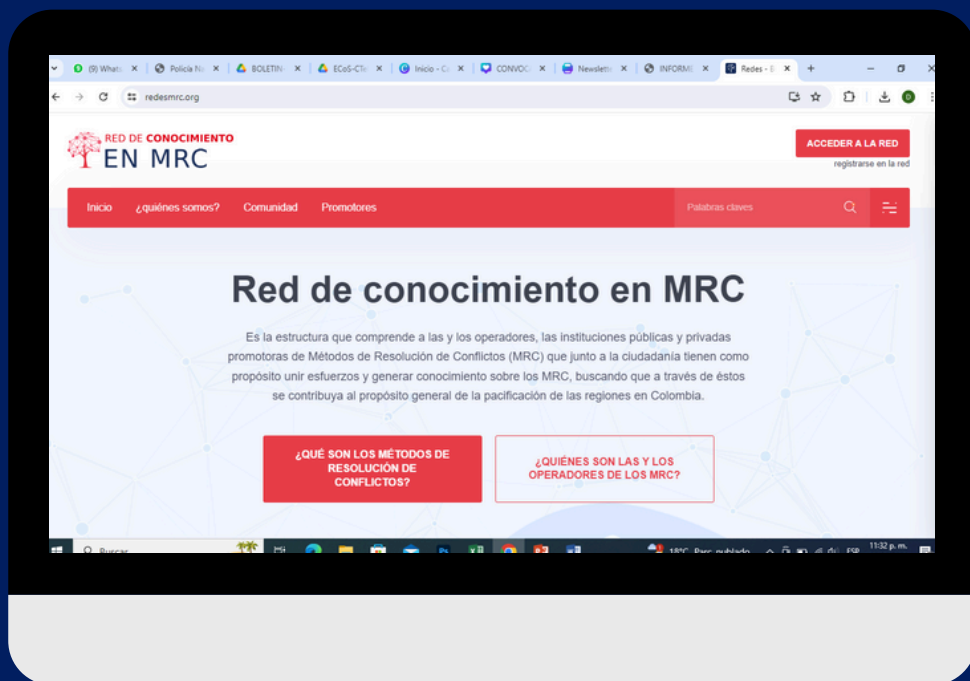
(9) What: × | Policía Na × | BOLETIN × | ECoS-CTe × | Inicio - Co × | CONVOC × | Newslette × | INFORME × | Redes - × | +

redesmrc.org

RED DE CONOCIMIENTO
EN MRC

ACCEDER A LA RED
registrarse en la red

Inicio ¿quiénes somos? Comunidad Promotores

Palabras claves

Red de conocimiento en MRC

Es la estructura que comprende a las y los operadores, las instituciones públicas y privadas promotoras de Métodos de Resolución de Conflictos (MRC) que junto a la ciudadanía tienen como propósito unir esfuerzos y generar conocimiento sobre los MRC, buscando que a través de éstos se contribuya al propósito general de la pacificación de las regiones en Colombia.

¿QUÉ SON LOS MÉTODOS DE RESOLUCIÓN DE CONFLICTOS?

¿QUIÉNES SON LAS Y LOS OPERADORES DE LOS MRC?

Buscar

18°C Parc. nublado ESP 11:32 p. m.